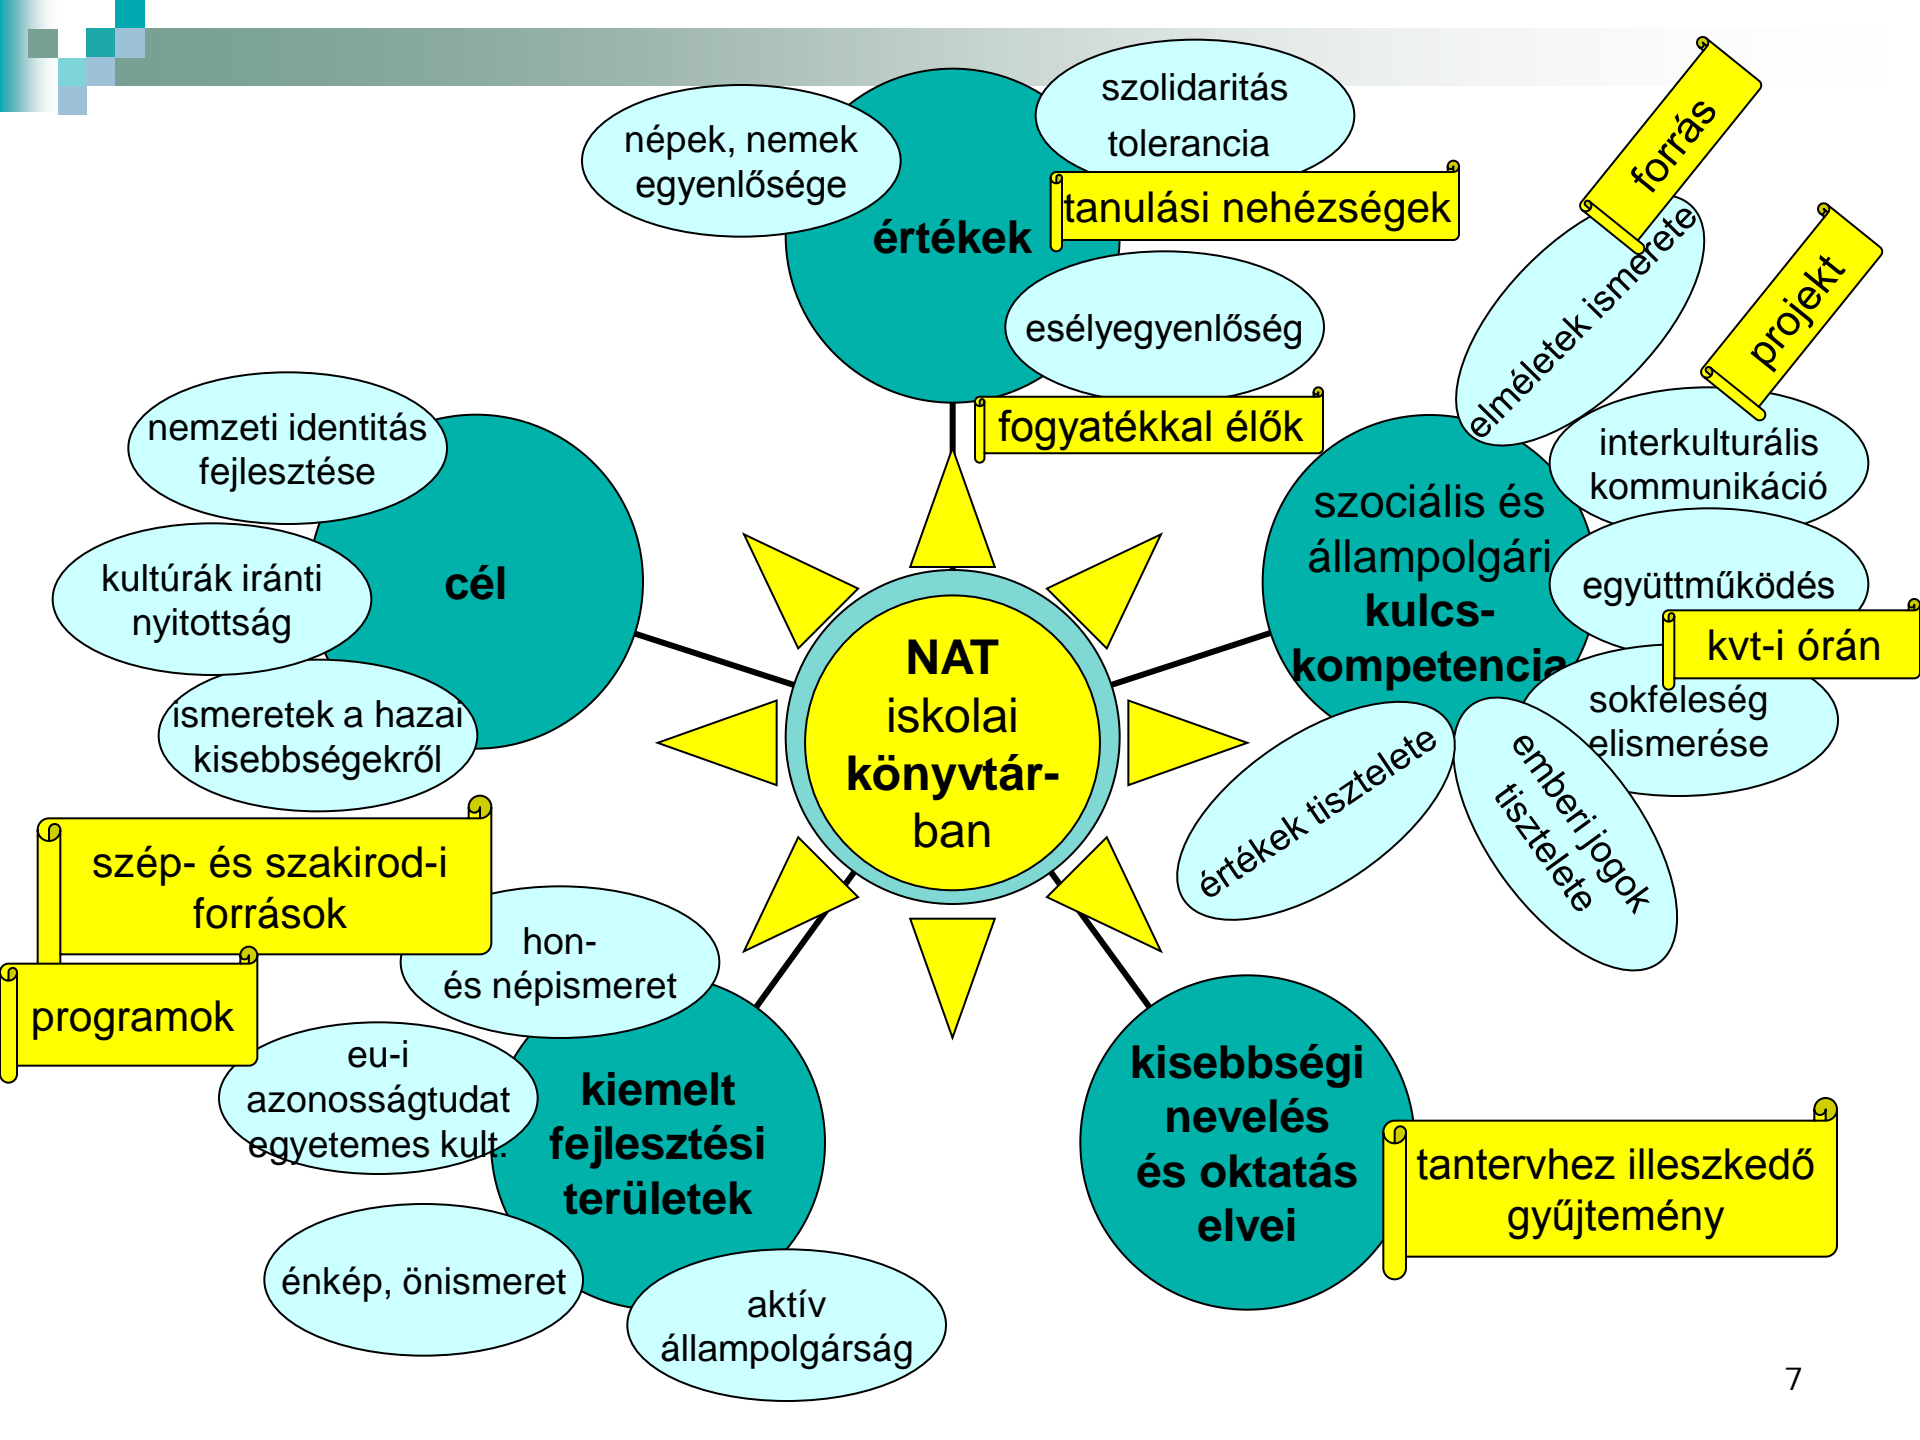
NAT iskolai könyvtárban

értékek

népek, nemek egyenlősége

szolidaritás

tolerancia

tanulási nehézségek

esélyegyenlőség

fogyatékkal élők

forrás

elméletek ismerete

projekt

interkulturális kommunikáció

szociális és állampolgári kulcs-kompetencia

együttműködés

kvt-i órán

sokféleség elismerése

értékek tisztelete

emberi jogok tisztelete

cél

nemzeti identitás fejlesztése

kultúrák iránti nyitottság

ismeretek a hazai kisebbségekről

szép- és szakirod-i források

programok

hon- és népismeret

eu-i azonosságtudat egyetemes kult.

kiemelt fejlesztési területek

énkép, önismeret

aktív állampolgárság

kisebbségi nevelés és oktatás elvei

tantervhez illeszkedő gyűjtemény

7